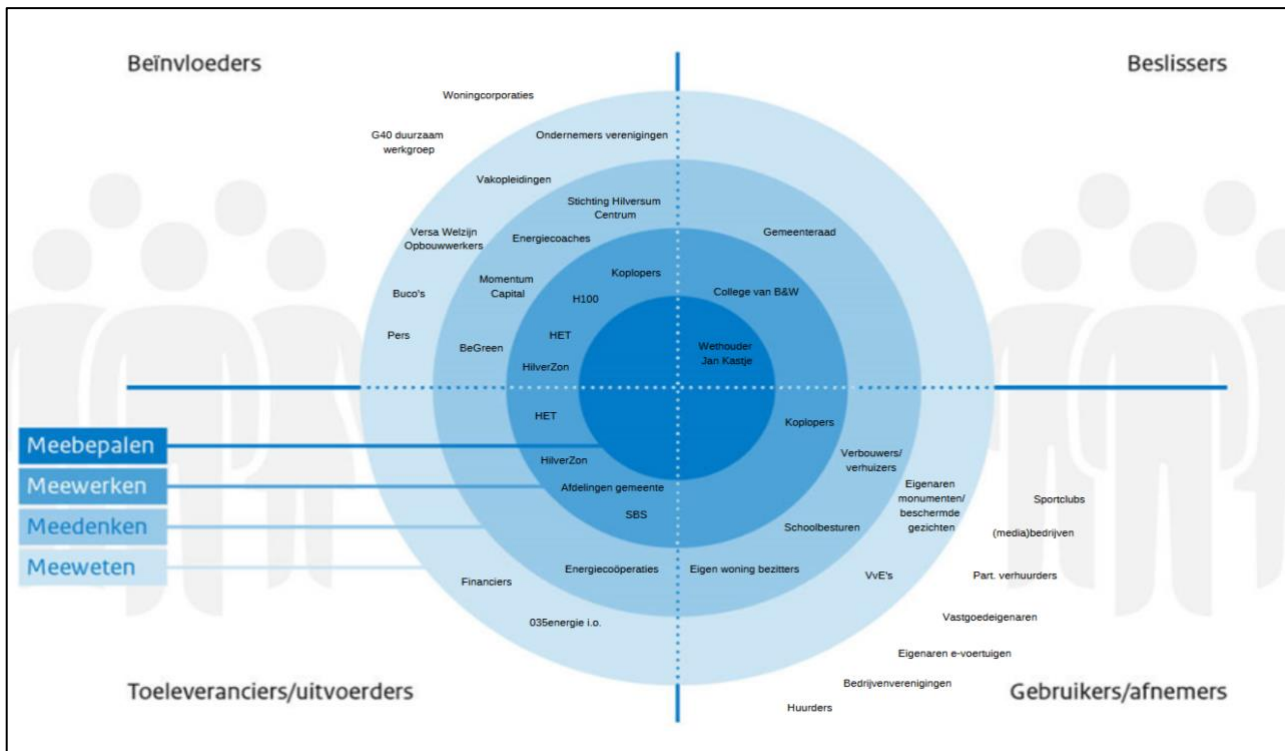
Beïnvloeders

Beslissers

Woningcorporaties

G40 duurzaam werkgroep

Ondernemers verenigingen

Vakopleidingen

Stichting Hilversum Centrum

Versa Welzijn Opbouwwerkers

Energiecoaches

Gemeenteraad

Momentum Capital

Koplopers

Buco's

H100

College van B&W

Pers

HET

BeGreen

Wethouder Jan Kastje

HilverZon

HET

Koplopers

Meebepalen

Meewerken

Meedenken

Meeweten

HilverZon

Verbouwers/ verhuizers

Afdelingen gemeente

Eigenaren monumenten/ beschermde gezichten

Sportclubs

SBS

Schoolbesturen

(media)bedrijven

Energiecoöperaties

Eigen woning bezitters

Financiers

VvE's

Part. verhuurders

035energie i.o.

Vastgoedeigenaren

Eigenaren e-voertuigen

Toeleveranciers/uitvoerders

Bedrijvenverenigingen

Gebruikers/afnemers

Huurders